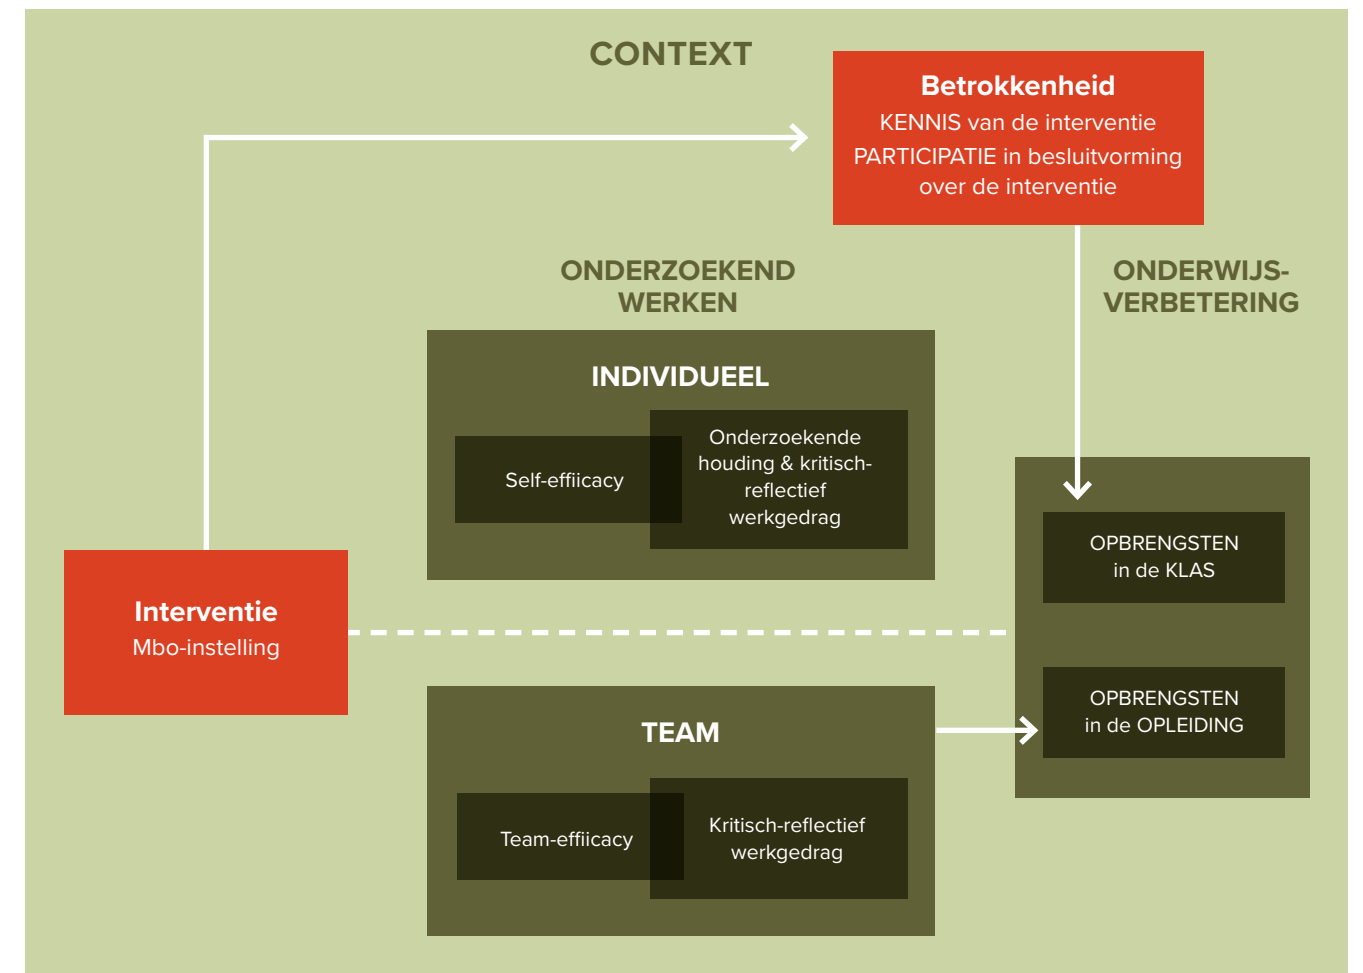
CONTEXT

Betrokkenheid
KENNIS van de interventie
PARTICIPATIE in besluitvorming over de interventie

ONDERZOEKEND WERKEN

ONDERWIJS-VERBETERING

INDIVIDUEEL

Self-effiicacy

Onderzoekende houding & kritisch-reflectief werkgedrag

OPBRENGSTEN in de KLAS

Interventie
Mbo-instelling

OPBRENGSTEN in de OPLEIDING

TEAM

Team-effiicacy

Kritisch-reflectief werkgedrag